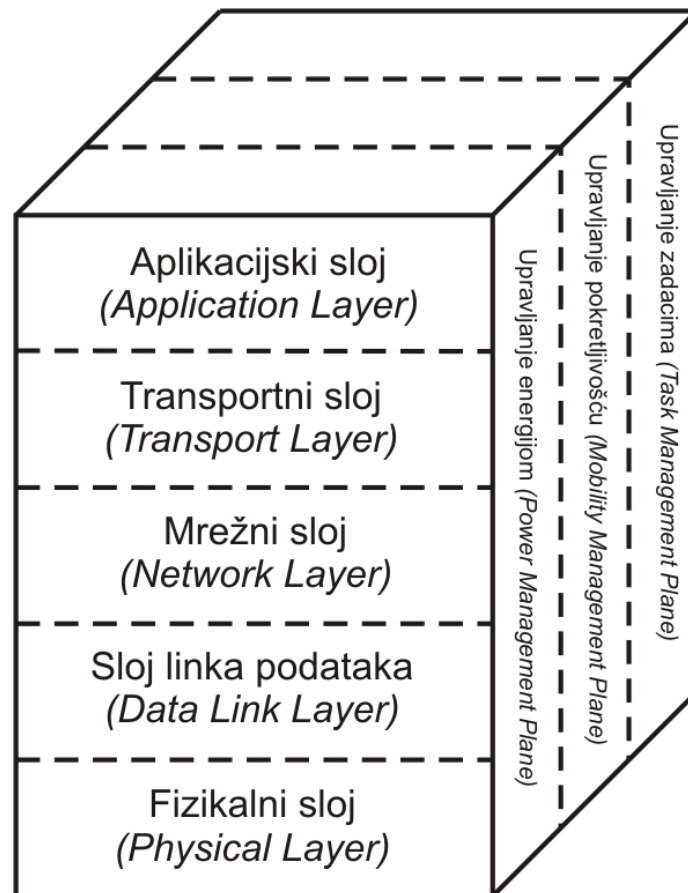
Aplikacijski sloj
(Application Layer)

Transportni sloj
(Transport Layer)

Mrežni sloj
(Network Layer)

Sloj linka podataka
(Data Link Layer)

Fizikalni sloj
(Physical Layer)

Upravljanje energijom (Power Management Plane)

Upravljanje pokretljivošću (Mobility Management Plane)

Upravljanje zadacima (Task Management Plane)